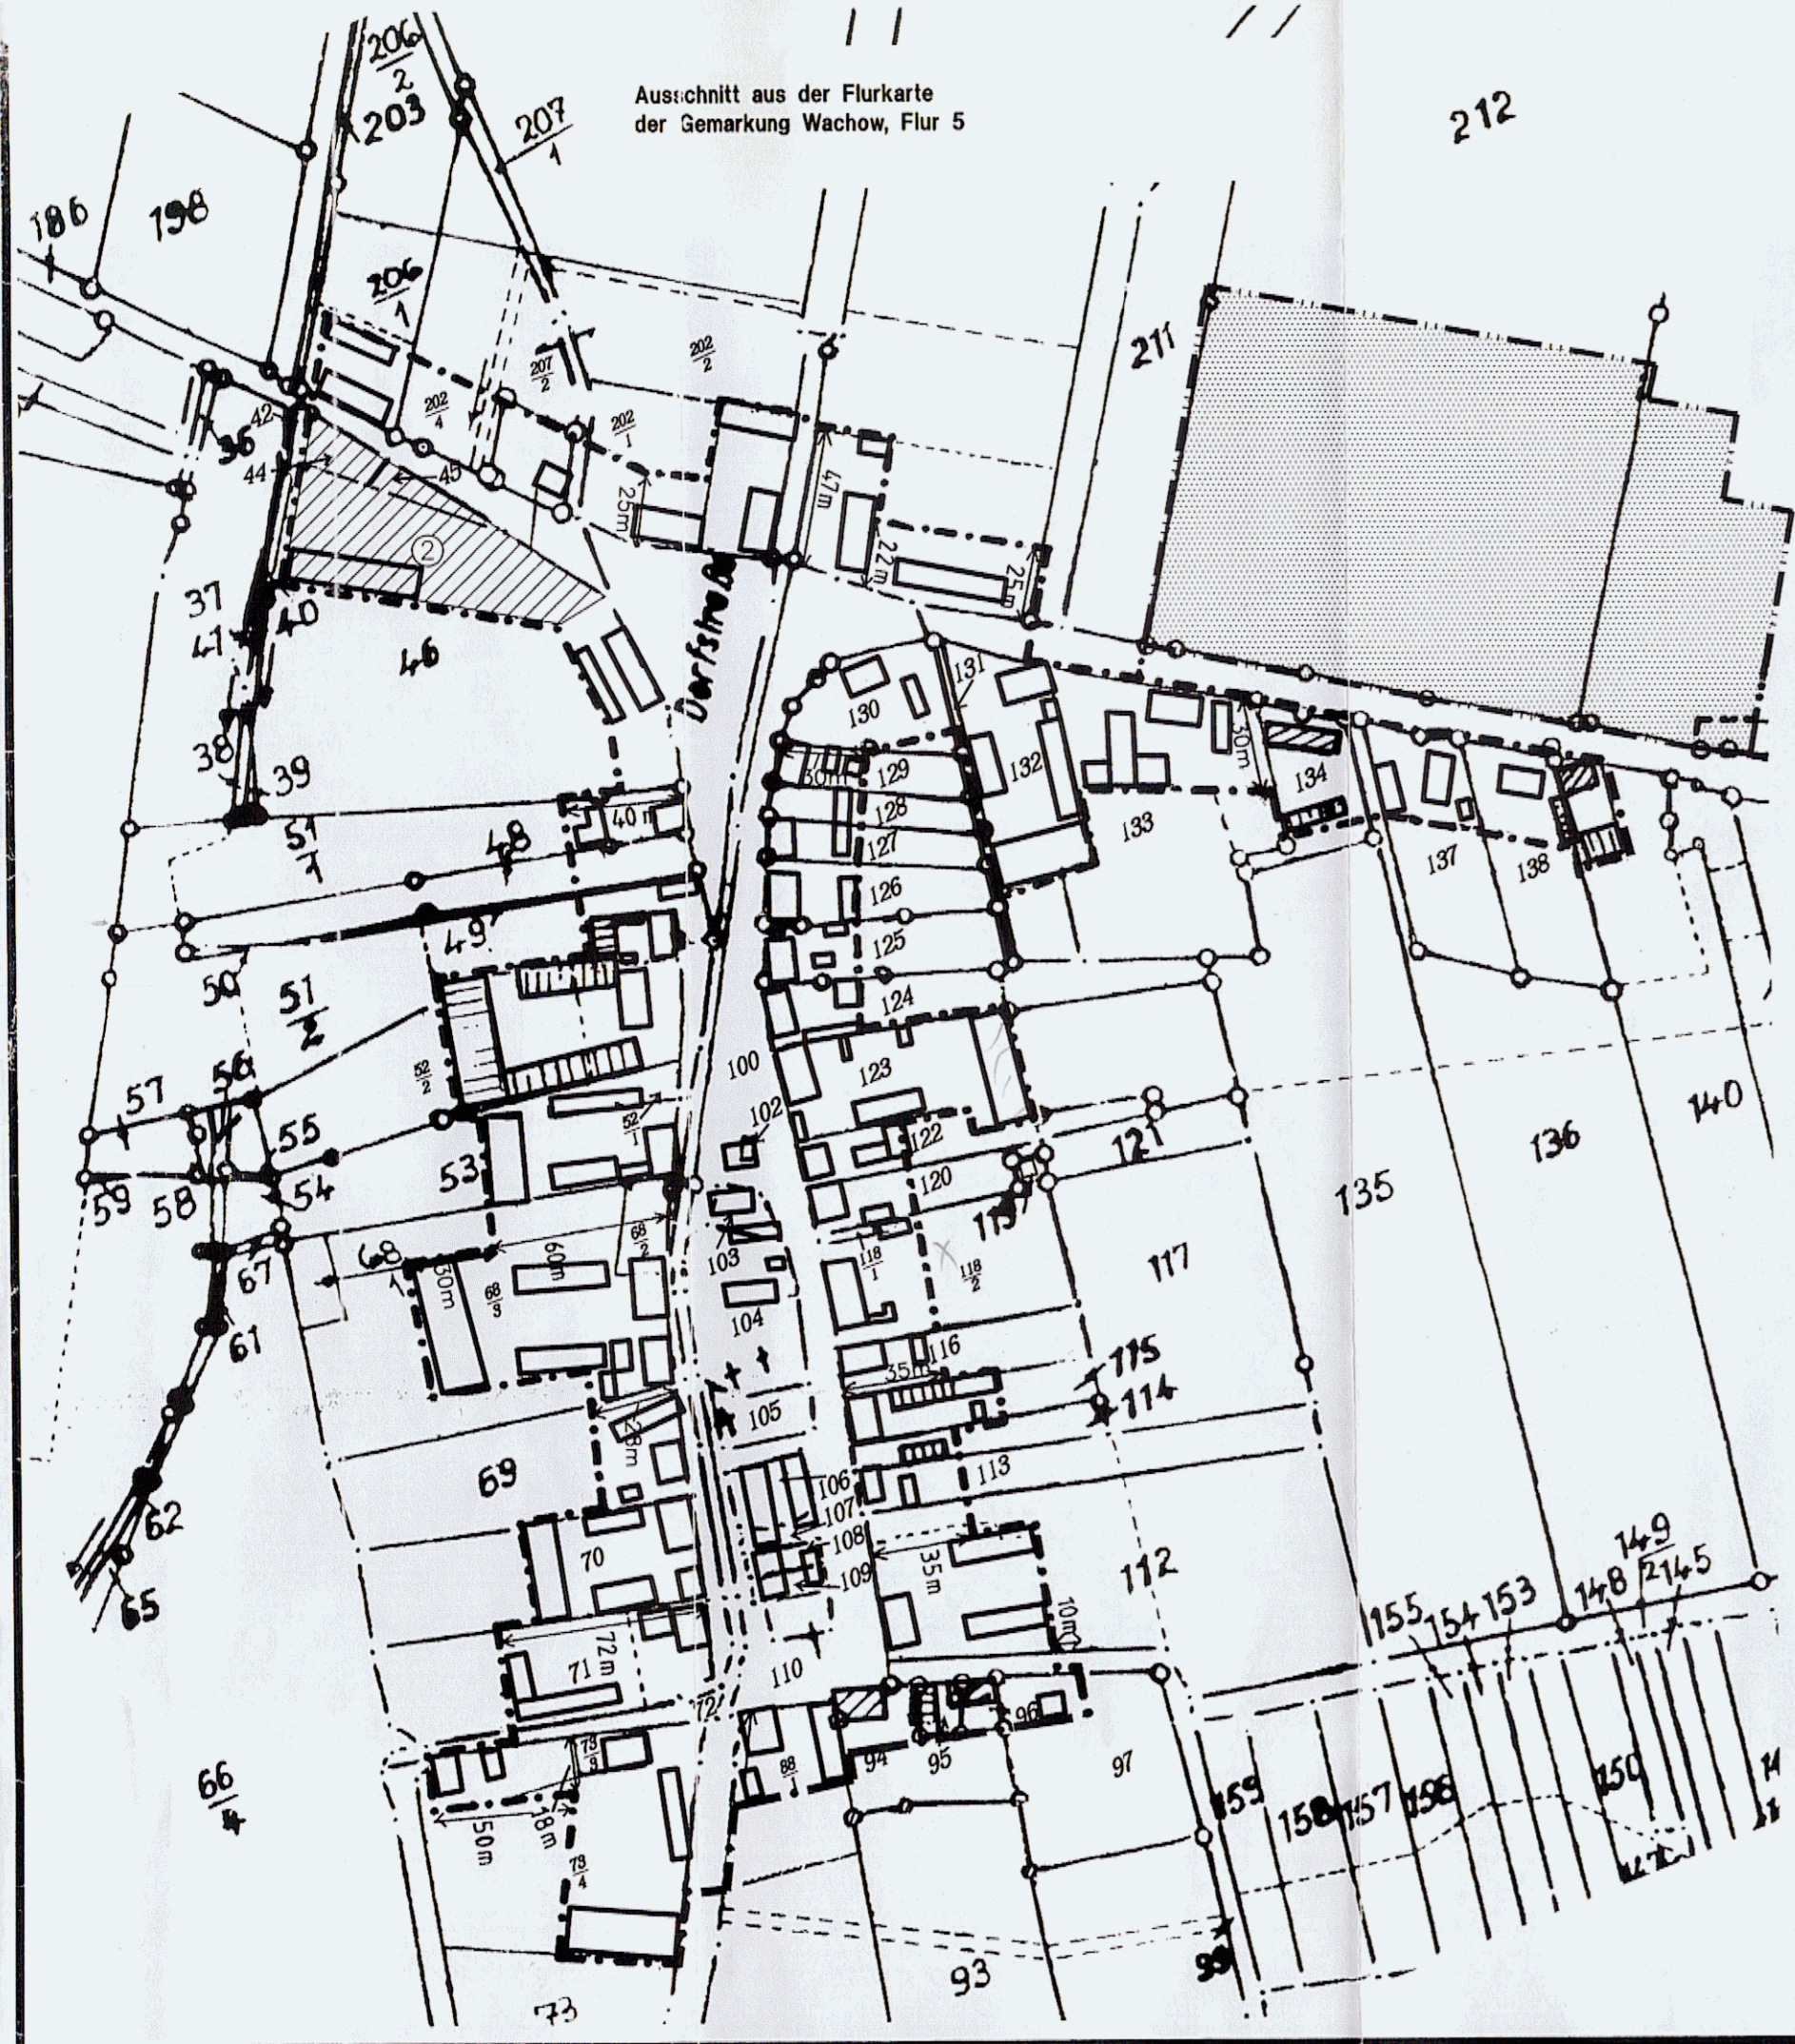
Ausschnitt aus der Flurkarte der Gemarkung Wachow, Flur 5

212

$\frac{206}{2}$
203
$\frac{207}{1}$
186
198
$\frac{206}{1}$
$\frac{207}{2}$
$\frac{202}{2}$
211
$\frac{202}{4}$
$\frac{202}{1}$
42
36
44
45
25m
47m
22m
25m
②
37
41
40
46
Dorfstraße
130
131
132
38
39
30m
129
128
127
30m
133
134
137
138
$\frac{51}{1}$
48
40m
126
125
49
124
50
$\frac{51}{2}$
$\frac{52}{2}$
100
123
140
57
56
$\frac{52}{1}$
102
121
136
55
122
59
58
54
53
120
119
135
$\frac{68}{2}$
$\frac{68}{1}$
60m
103
$\frac{118}{1}$
$\frac{118}{2}$
117
67
30m
$\frac{68}{3}$
104
61
116
115
35m
114
105
28m
69
113
106
107
70
108
35m
112
109
62
10m
65
72m
71
110
155
154
153
148
$\frac{149}{2}$
145
72
$\frac{66}{4}$
$\frac{73}{3}$
88
94
95
96
97
159
158
157
156
150
50m
18m
$\frac{73}{4}$
93
99
73